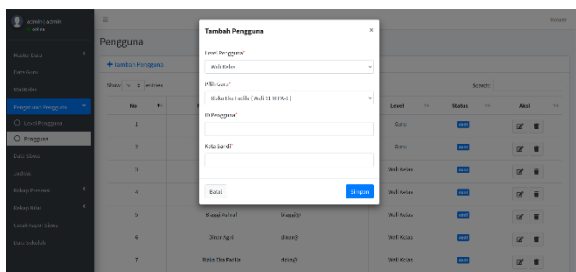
admin | admin
Online

Master Data
Data Guru
Data Kelas
Pengaturan Pengguna
Level Pengguna
Pengguna
Data Siswa
Jadwal
Rekap Presensi
Rekap Izin
Lihat Kartu Siswa
Data Sekolah

Keluar

Pengguna

+ Tambah Pengguna

Show 10 entries

Search:

| No | | | | Level | Status | Aksi |
|---|---|---|---|---|---|---|
| 1 | | | | Guru | aktif | |
| 2 | | | | Guru | aktif | |
| 3 | | | | Wali Kelas | aktif | |
| 4 | | | | Wali Kelas | aktif | |
| 5 | Biasal Ashraf | ibasalr | | Wali Kelas | aktif | |
| 6 | Dinar Agil | dinaragil | | Wali Kelas | aktif | |
| 7 | Wulan Dia Bertin | dinn20 | | Wali Kelas | aktif | |

Tambah Pengguna
×
Level Pengguna*
Wali Kelas
Pilih Guru*
Muhartha Fadila [ Wali 11 RPL ]
ID Pengguna*
Kata Sandi*
Batal
Simpan